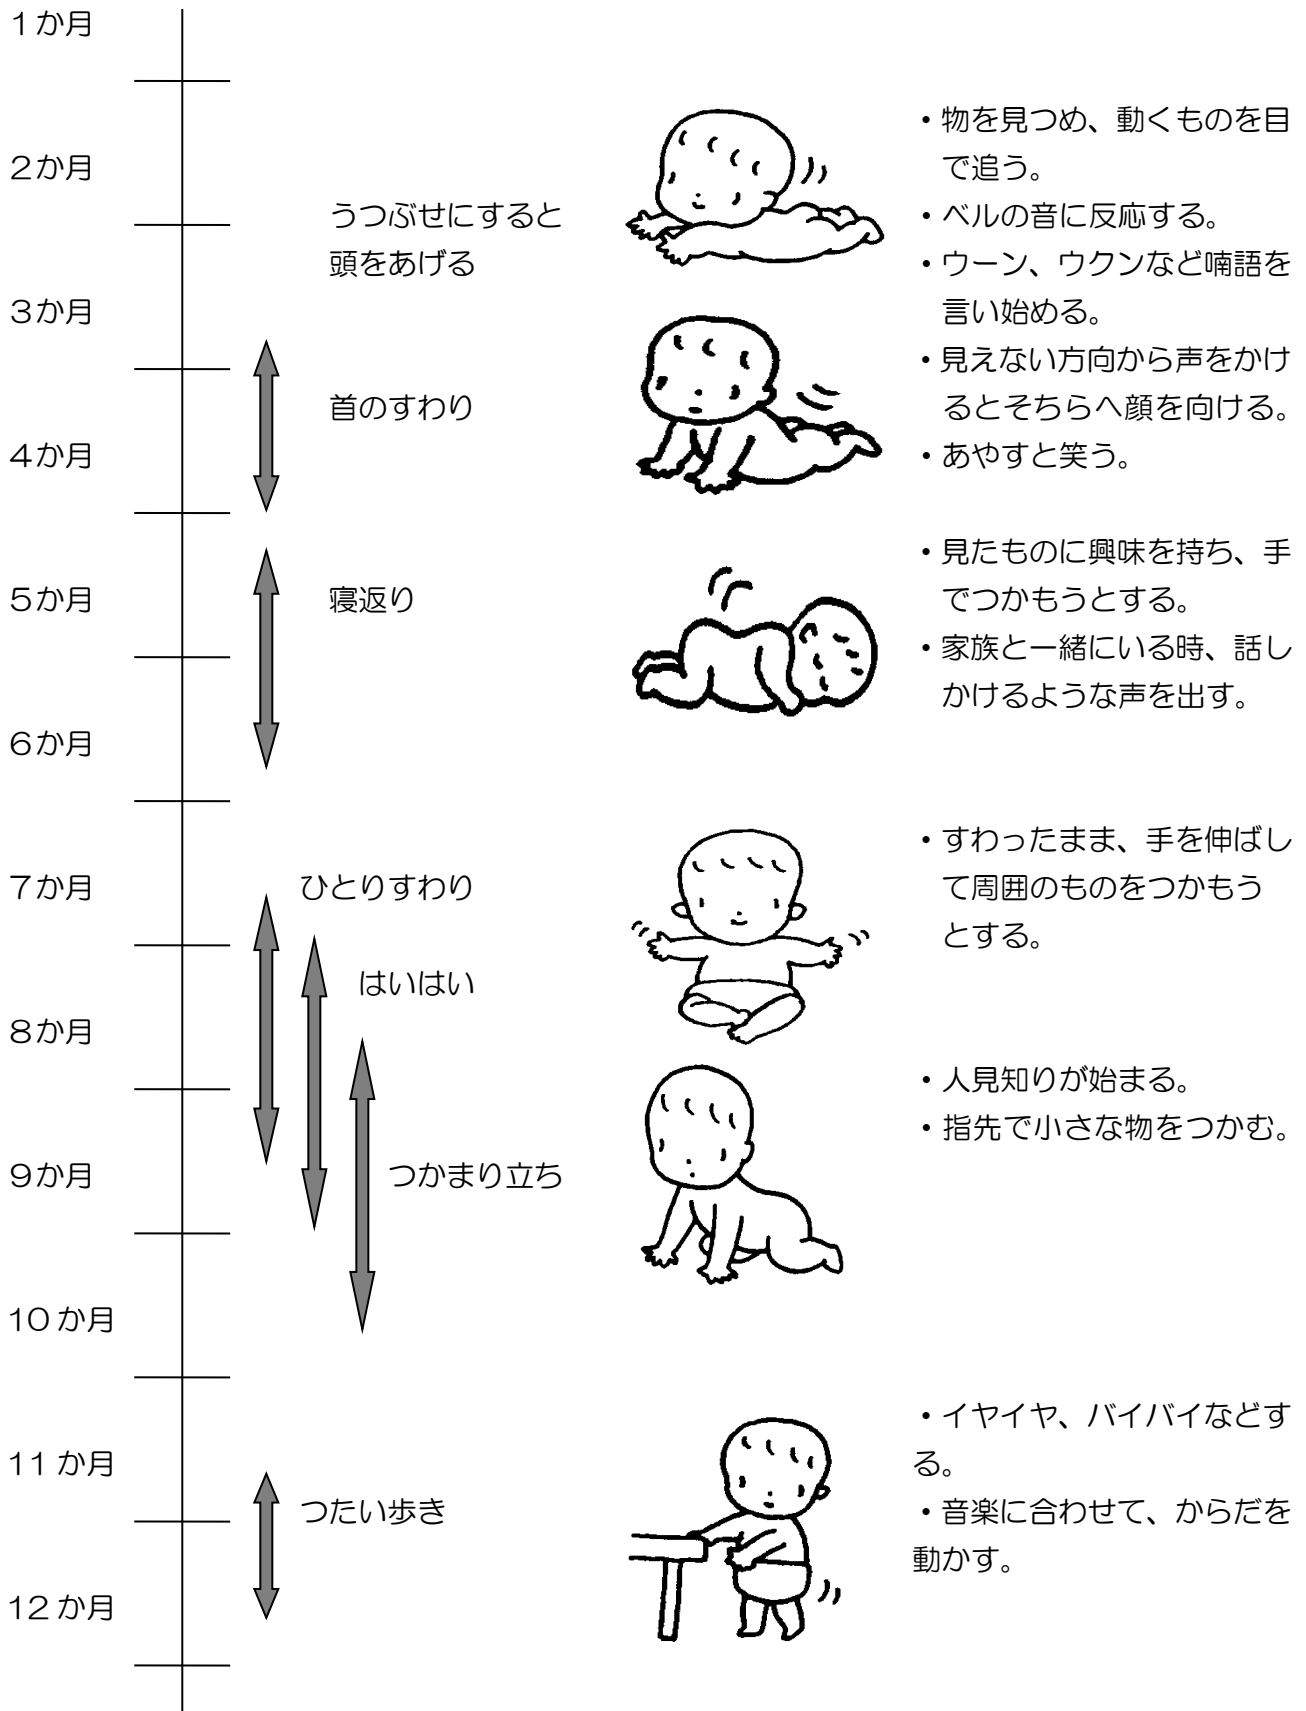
1か月

2か月

うつぶせにすると頭をあげる

・物を見つめ、動くものを目で追う。
・ベルの音に反応する。
・ウーン、ウクンなど喃語を言い始める。

3か月

首のすわり

・見えない方向から声をかけるとそちらへ顔を向ける。
・あやすと笑う。

4か月

5か月

寝返り

・見たものに興味を持ち、手でつかもうとする。
・家族と一緒にいる時、話しかけるような声を出す。

6か月

7か月

ひとりすわり

・すわったまま、手を伸ばして周囲のものをつかもうとする。

はいはい

8か月

・人見知りが始まる。
・指先で小さな物をつかむ。

9か月

つかまり立ち

10か月

11か月

・イヤイヤ、バイバイなどする。
・音楽に合わせて、からだを動かす。

つたい歩き

12か月